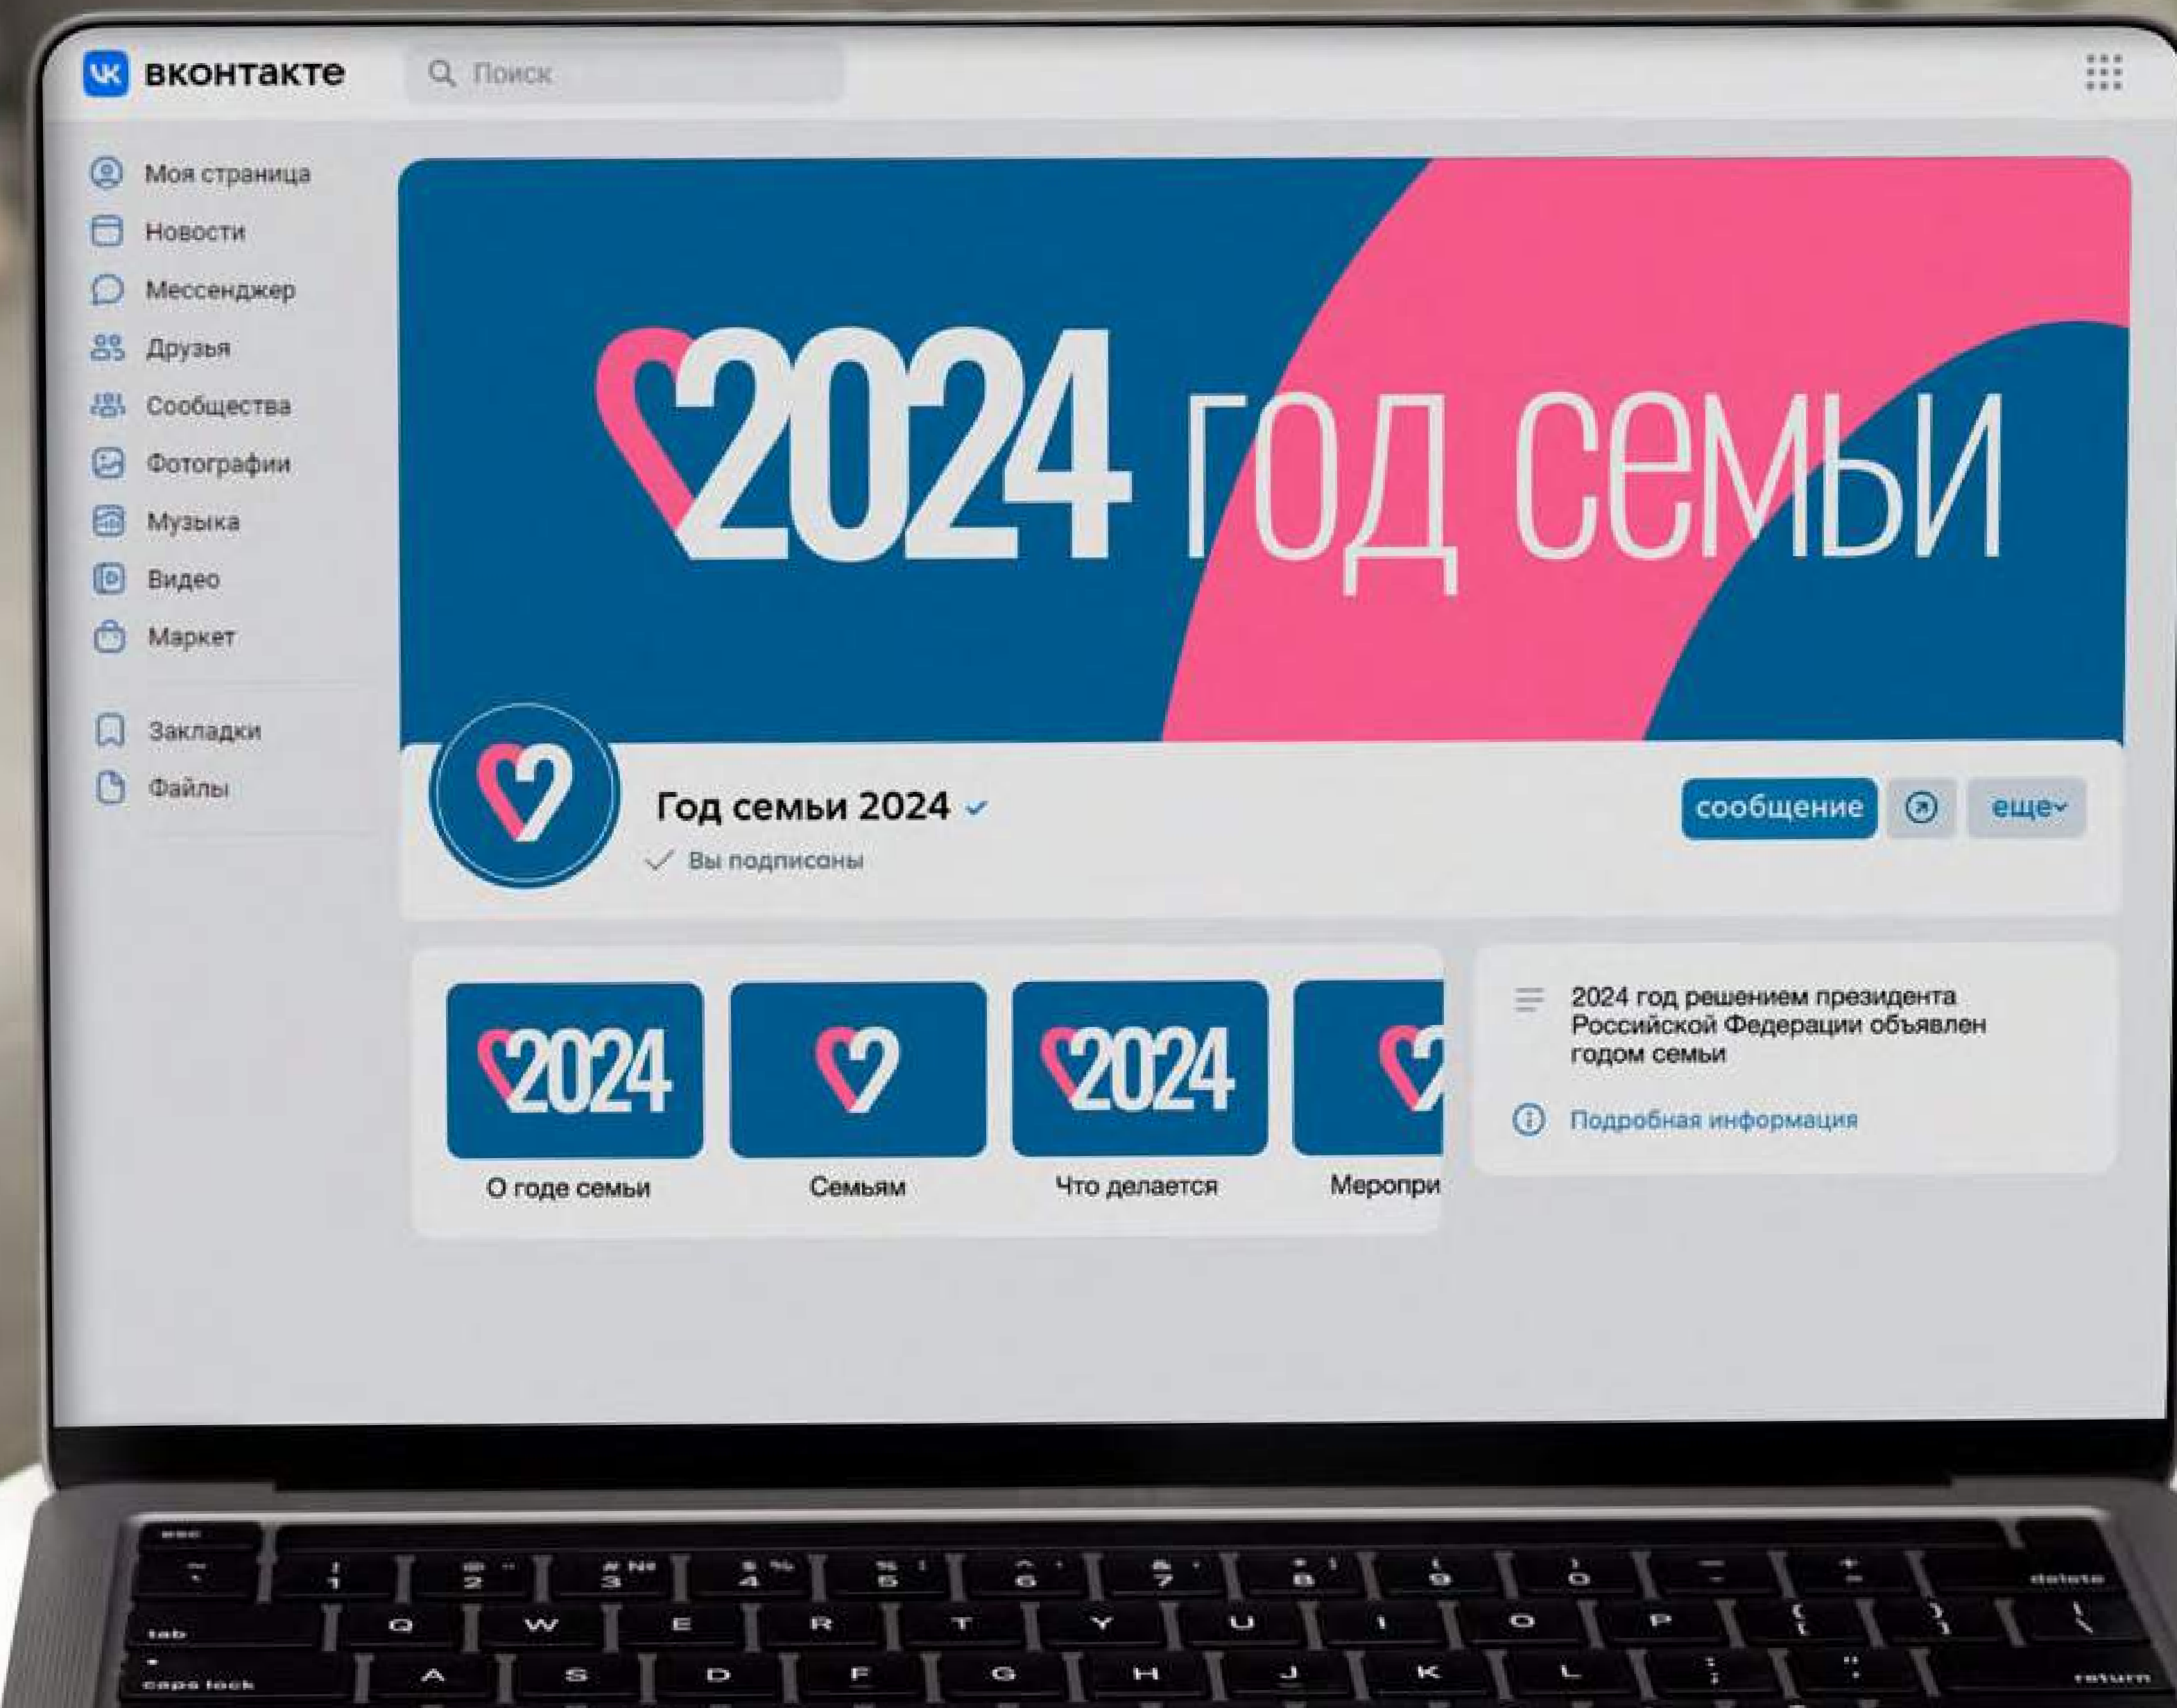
вконтакте

Поиск

Моя страница
Новости
Мессенджер
Друзья
Сообщества
Фотографии
Музыка
Видео
Маркет

Закладки
Файлы

2024 год семьи

Год семьи 2024
Вы подписаны

сообщение
еще

2024
О годе семьи

Семьям

2024
Что делается

Меропри

2024 год решением президента Российской Федерации объявлен годом семьи

Подробная информация

esc
~ `
! 1
@ " 2
# № 3
$ % 4
% : 5
^ , 6
& . 7
* ; 8
( 9
) 0
_ -
+ =
delete
tab
Q
W
E
R
T
Y
U
I
O
P
{ [
} ]
| \
caps lock
A
S
D
F
G
H
J
K
L
: ;
" '
return